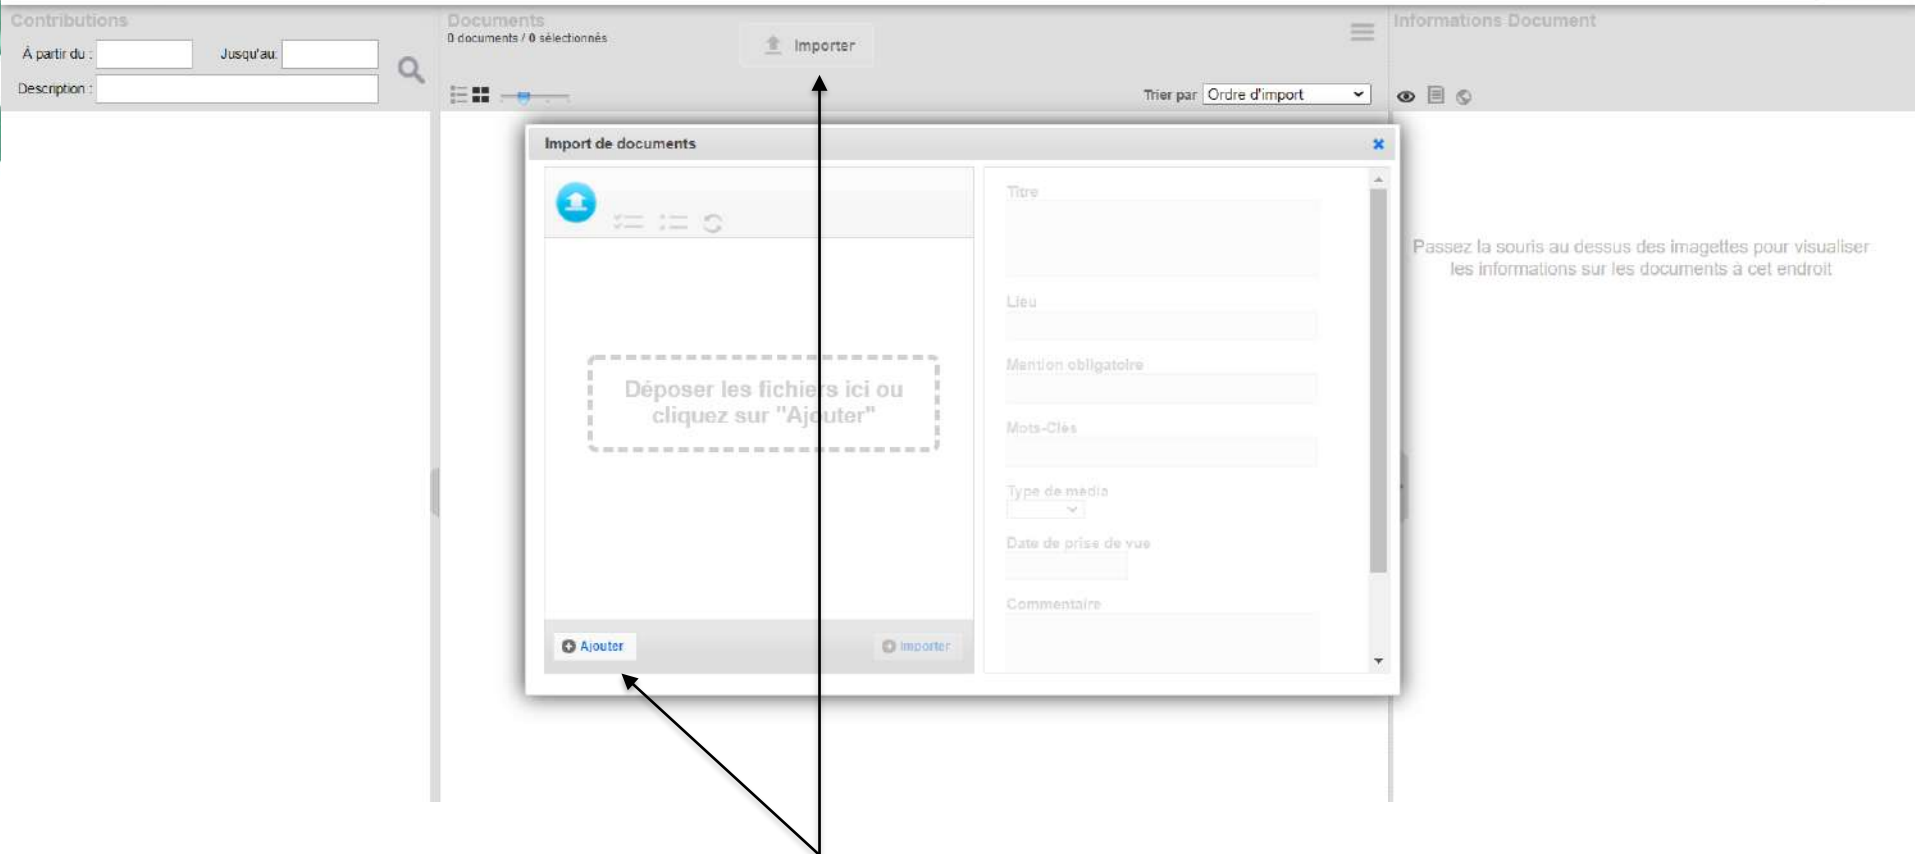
Contributions
À partir du : Jusqu'au :
Description :

Documents
0 documents / 0 sélectionnés
Importer
Trier par Ordre d'import

Informations Document

Import de documents

Déposer les fichiers ici ou cliquez sur "Ajouter"

Ajouter
Importer

Titre
Lieu
Mention obligatoire
Mots-Clés
Type de media
Date de prise de vue
Commentaire

Passez la souris au dessus des imagettes pour visualiser les informations sur les documents à cet endroit